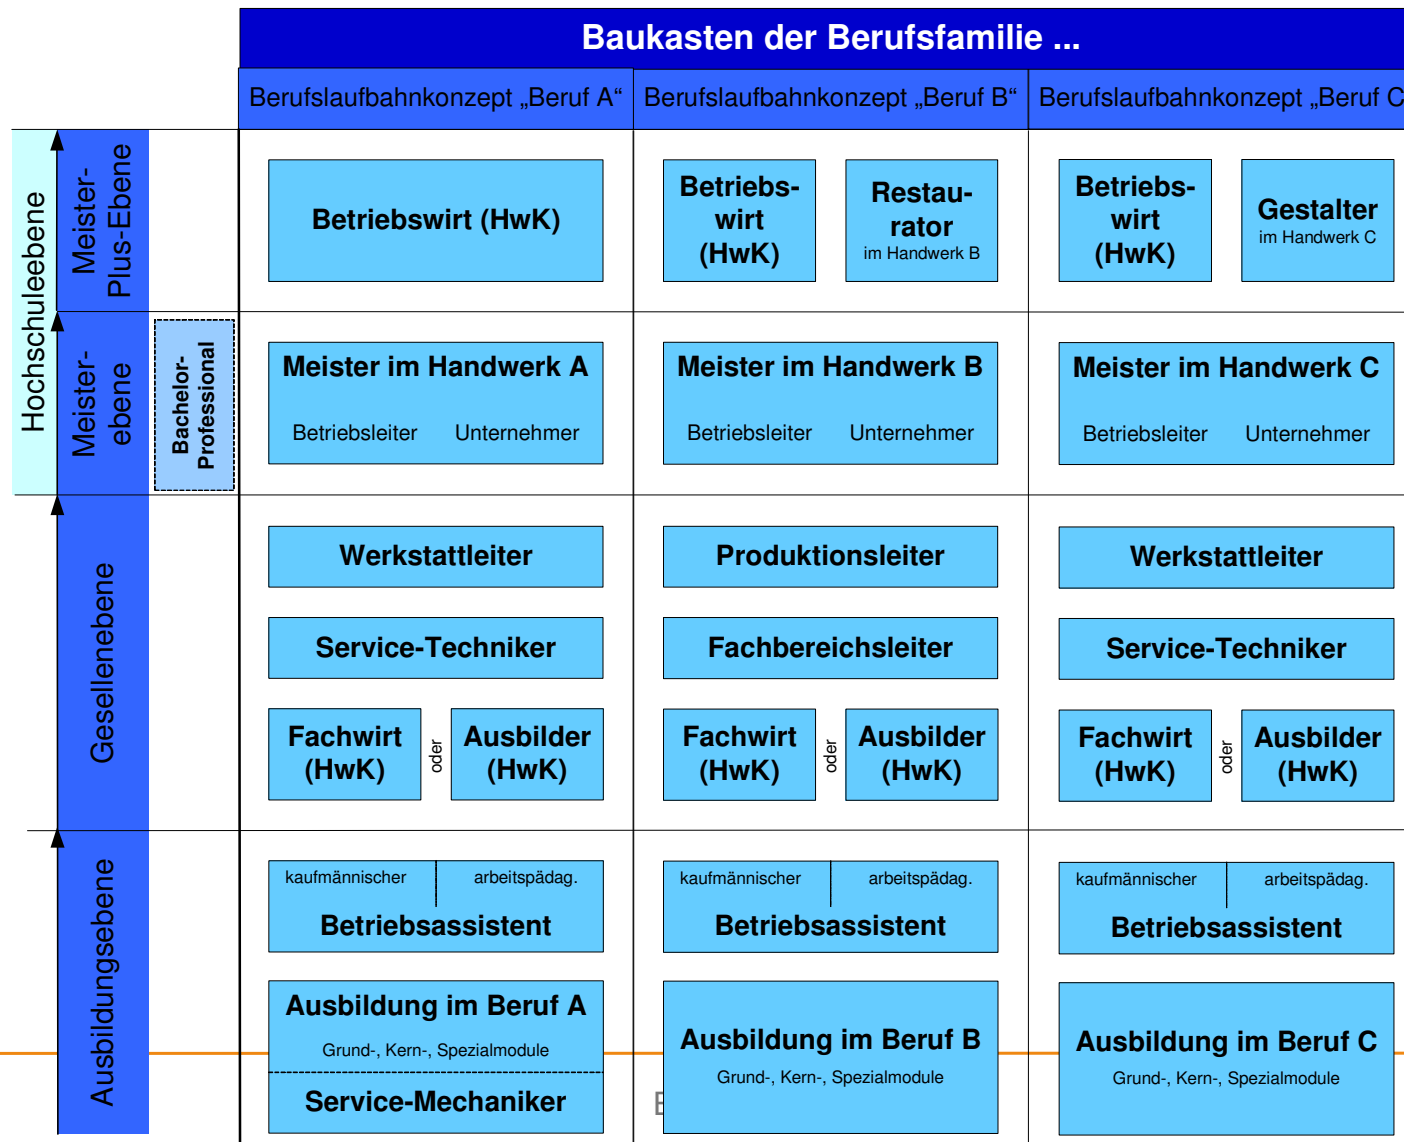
Baukasten der Berufsfamilie ...

| | Berufslaufbahnkonzept „Beruf A“ | Berufslaufbahnkonzept „Beruf B“ | Berufslaufbahnkonzept „Beruf C |
|---|---|---|---|
| Meister-Plus-Ebene | Betriebswirt (HwK) | Betriebs-wirt (HwK) / Restau-rator im Handwerk B | Betriebs-wirt (HwK) / Gestalter im Handwerk C |
| Meisterebene / Bachelor-Professional | Meister im Handwerk A Betriebsleiter Unternehmer | Meister im Handwerk B Betriebsleiter Unternehmer | Meister im Handwerk C Betriebsleiter Unternehmer |
| Gesellenebene | Werkstattleiter | Produktionsleiter | Werkstattleiter |
| | Service-Techniker | Fachbereichsleiter | Service-Techniker |
| | Fachwirt (HwK) oder Ausbilder (HwK) | Fachwirt (HwK) oder Ausbilder (HwK) | Fachwirt (HwK) oder Ausbilder (HwK) |
| Ausbildungsebene | kaufmännischer arbeitspädag. Betriebsassistent | kaufmännischer arbeitspädag. Betriebsassistent | kaufmännischer arbeitspädag. Betriebsassistent |
| | Ausbildung im Beruf A Grund-, Kern-, Spezialmodule Service-Mechaniker | Ausbildung im Beruf B Grund-, Kern-, Spezialmodule | Ausbildung im Beruf C Grund-, Kern-, Spezialmodule |

Hochschulebene

E